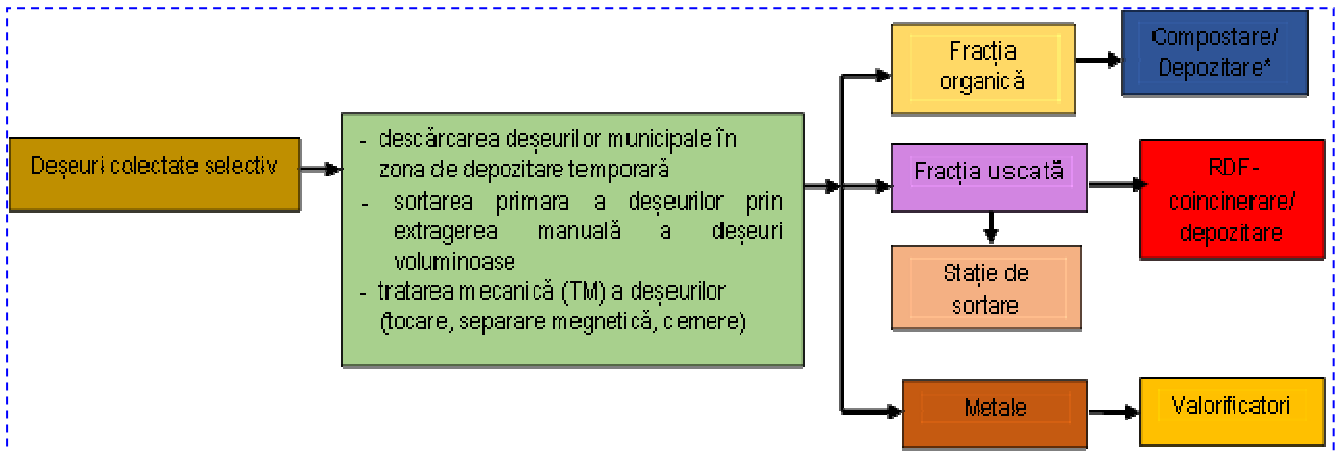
Deșeuri colectate selectiv

- descărcarea deșeurilor municipale în zona de depozitare temporară
- sortarea primara a deșeurilor prin extragerea manuală a deșeuri voluminoase
- tratarea mecanică (TM) a deșeurilor (tocare, separare megnetică, cernere)

Fracția organică

Compostare/ Depozitare*

Fracția uscată

RDF - coincinerare/ depozitare

Stație de sortare

Metale

Valorificatori